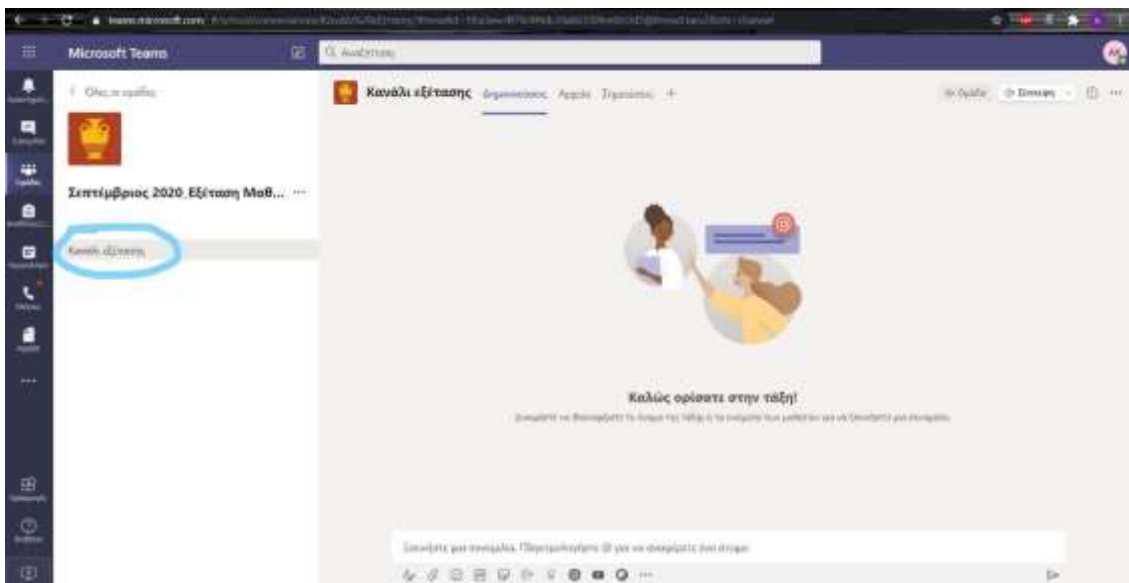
teams.microsoft.com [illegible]

Microsoft Teams

Αναζήτηση

Όλες οι ομάδες

Σεπτέμβριος 2020_Εξέταση Μαθ... ···

Κανάλι εξέτασης

Κανάλι εξέτασης Δημοσιεύσεις Αρχεία Σημειώσεις +

Ομάδα Σύσκεψη

Καλώς ορίσατε στην τάξη!

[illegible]

Ξεκινήστε μια συνομιλία. Πληκτρολογήστε @ για να αναφέρετε κάποιο άτομο.

AK